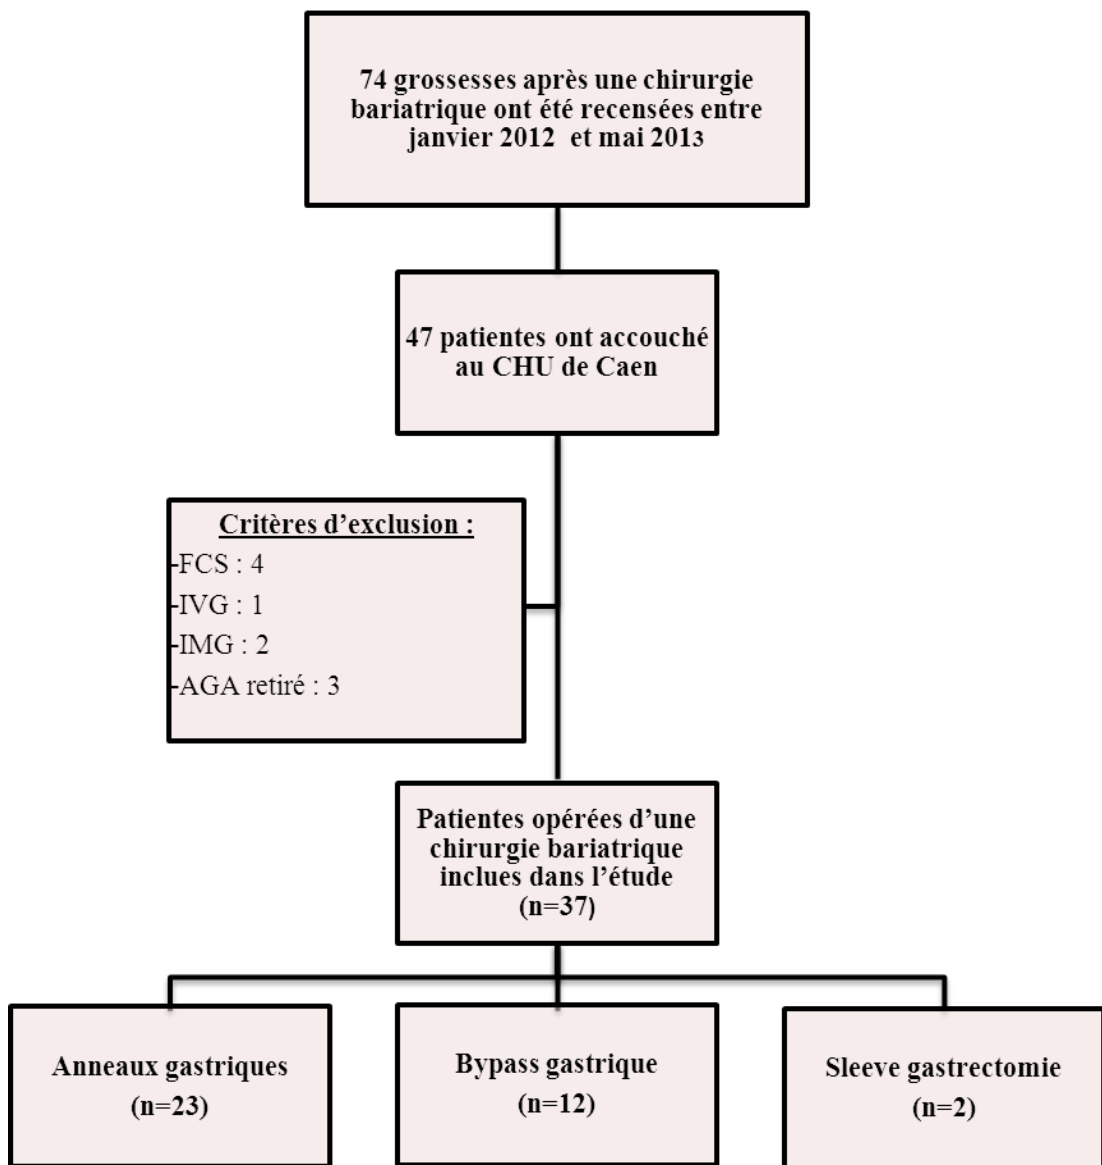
74 grossesses après une chirurgie bariatrique ont été recensées entre janvier 2012 et mai 2013

47 patientes ont accouché au CHU de Caen

Critères d'exclusion :
-FCS : 4
-IVG : 1
-IMG : 2
-AGA retiré : 3

Patientes opérées d'une chirurgie bariatrique inclues dans l'étude (n=37)

Anneaux gastriques (n=23)

Bypass gastrique (n=12)

Sleeve gastrectomie (n=2)